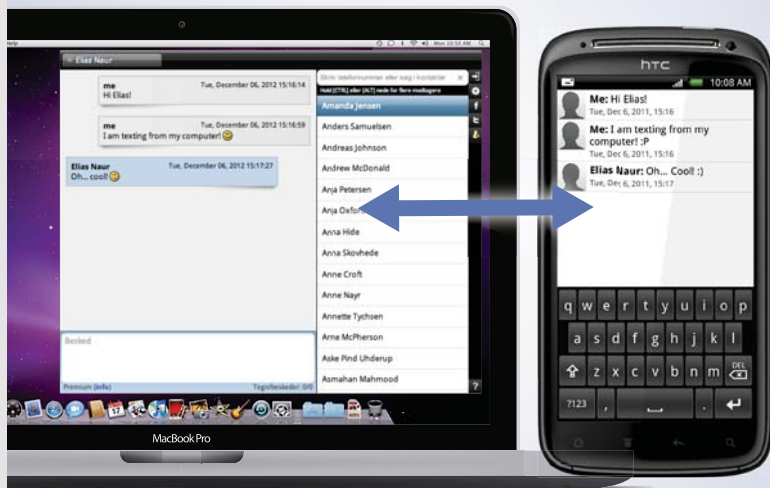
Help

Elias Naur

me
Tue, December 06, 2012 15:16:14
Hi Elias!

me
Tue, December 06, 2012 15:16:59
I am texting from my computer!

Elias Naur
Tue, December 06, 2012 15:17:27
Oh... cool!

Besked

Premium (info)
Tegn/beskeder: 0/0

Skriv telefonnummer eller søg i kontakter
Hold [CTRL] eller [ALT] nede for flere modtagere

Amanda Jensen
Anders Samuelsen
Andreas Johnson
Andrew McDonald
Anja Petersen
Anja Oxfor
Anna Hide
Anna Skovhede
Anne Croft
Anne Nayr
Annette Tychsen
Arne McPherson
Aske Pind Uhderup
Asmahan Mahmood

MacBook Pro

htc

10:08 AM

Me: Hi Elias!
Tue, Dec 6, 2011, 15:16

Me: I am texting from my computer! :P
Tue, Dec 6, 2011, 15:16

Elias Naur: Oh... Cool! :)
Tue, Dec 6, 2011, 15:16

q w e r t y u i o p
a s d f g h j k l
z x c v b n m
DEL
?123
,
.